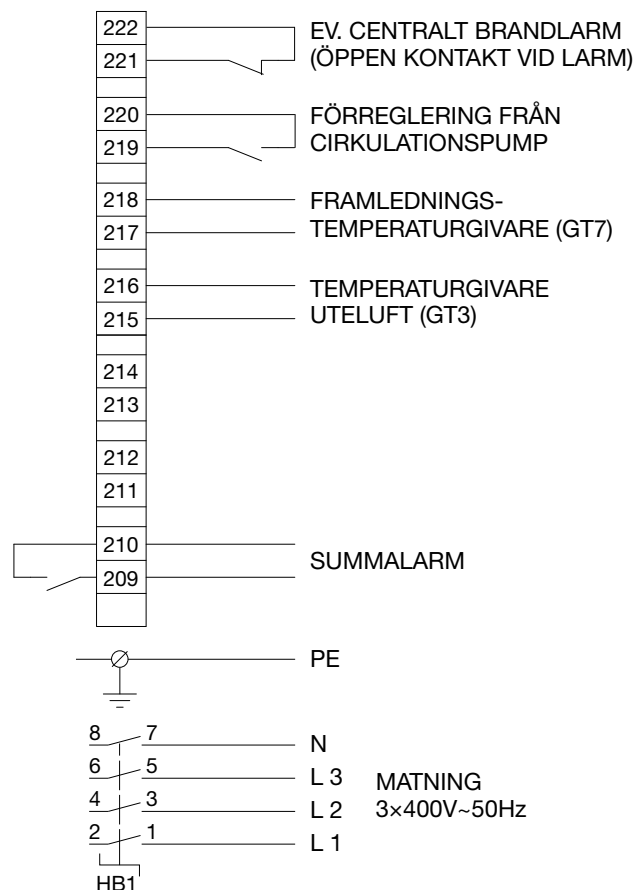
222
221
EV. CENTRALT BRANDLARM (ÖPPEN KONTAKT VID LARM)

220
219
FÖRREGLERING FRÅN CIRKULATIONSPUMP

218
217
FRAMLEDNINGS-TEMPERATURGIVARE (GT7)

216
215
TEMPERATURGIVARE UTELUFT (GT3)

214
213
212
211

210
209
SUMMALARM

PE

8 7 N
6 5 L 3
4 3 L 2
2 1 L 1
HB1

MATNING
3×400V~50Hz